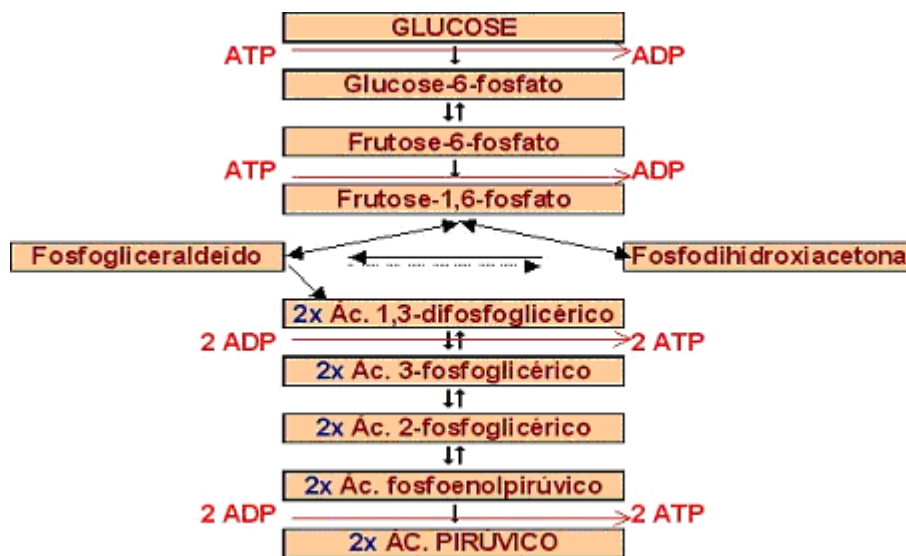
GLUCOSE

ATP ADP

Glucose-6-fosfato

Frutose-6-fosfato

ATP ADP

Frutose-1,6-fosfato

Fosfogliceraldeído

Fosfodihidroxiacetona

2x Ác. 1,3-difosfoglicérico

2 ADP 2 ATP

2x Ác. 3-fosfoglicérico

2x Ác. 2-fosfoglicérico

2x Ác. fosfoenolpirúvico

2 ADP 2 ATP

2x ÁC. PIRÚVICO